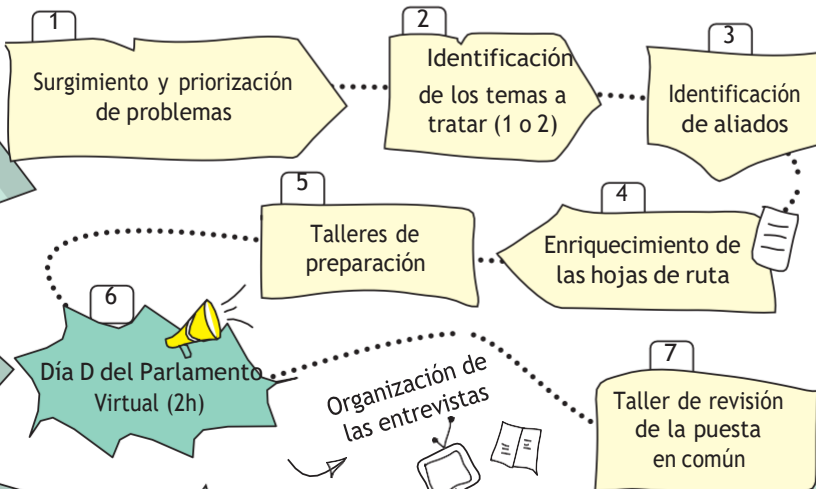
1
Surgimiento y priorización de problemas

2
Identificación de los temas a tratar (1 o 2)

3
Identificación de aliados

4
Enriquecimiento de las hojas de ruta

5
Talleres de preparación

6
Día D del Parlamento Virtual (2h)

Organización de las entrevistas

7
Taller de revisión de la puesta en común